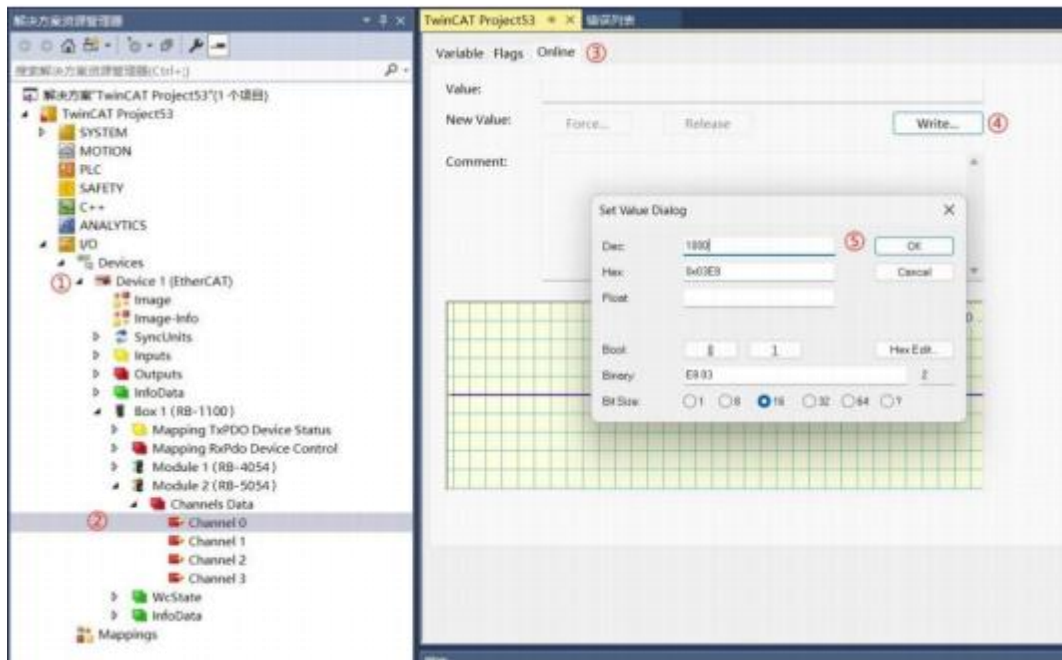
解决方案资源管理器

搜索解决方案资源管理器(Ctrl+;)

解决方案"TwinCAT Project53"(1 个项目)
TwinCAT Project53
SYSTEM
MOTION
PLC
SAFETY
C++
ANALYTICS
I/O
Devices
① Device 1 (EtherCAT)
Image
Image-Info
SyncUnits
Inputs
Outputs
InfoData
Box 1 (RB-1100)
Mapping TxPDO Device Status
Mapping RxPdo Device Control
Module 1 (RB-4054)
Module 2 (RB-5054)
Channels Data
② Channel 0
Channel 1
Channel 2
Channel 3
WcState
InfoData
Mappings

TwinCAT Project53 错误列表

Variable Flags Online ③

Value:
New Value: Force... Release Write... ④
Comment:

Set Value Dialog

Dec: 1000 ⑤ OK
Hex: 0x03E8 Cancel
Float:
Bool: 0 1 Hex Edit...
Binary: E8 03 2
Bit Size: 1 8 16 32 64 ?